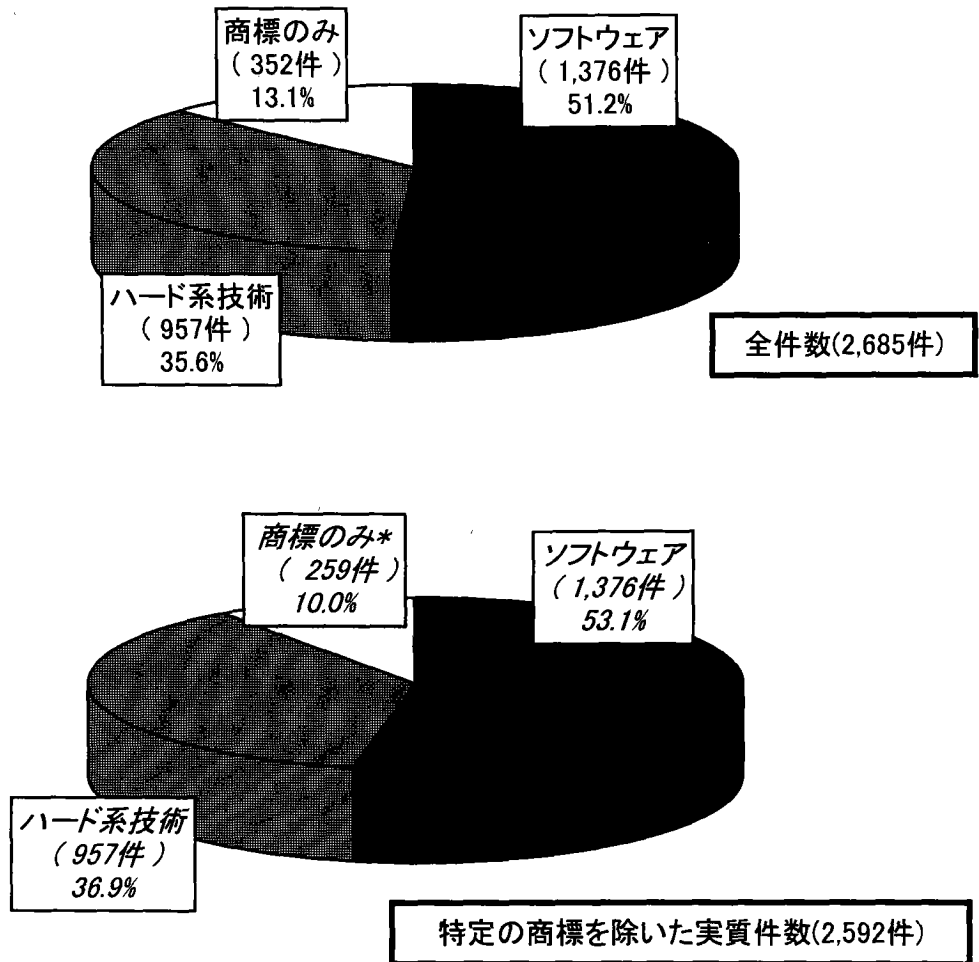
商標のみ
( 352件 )
13.1%

ソフトウェア
( 1,376件 )
51.2%

ハード系技術
( 957件 )
35.6%

全件数(2,685件)

商標のみ*
( 259件 )
10.0%

ソフトウェア
( 1,376件 )
53.1%

ハード系技術
( 957件 )
36.9%

特定の商標を除いた実質件数(2,592件)